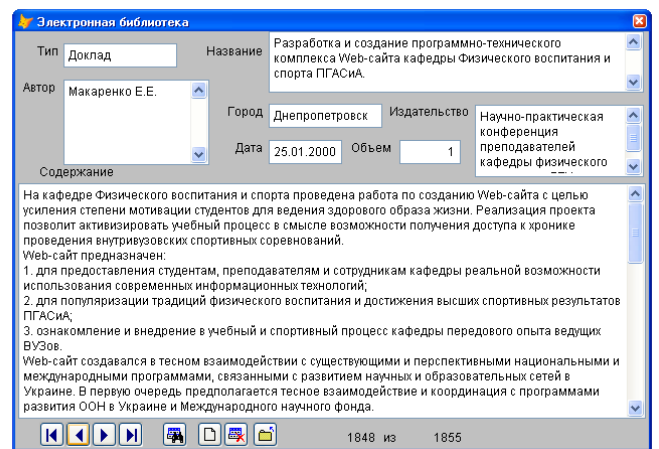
Электронная библиотека

Тип Доклад

Название Разработка и создание программно-технического комплекса Web-сайта кафедры Физического воспитания и спорта ПГАСиА.

Автор Макаренко Е.Е.

Город Днепропетровск

Издательство Научно-практическая конференция преподавателей кафедры физического

Дата 25.01.2000

Объем 1

Содержание

На кафедре Физического воспитания и спорта проведена работа по созданию Web-сайта с целью усиления степени мотивации студентов для ведения здорового образа жизни. Реализация проекта позволит активизировать учебный процесс в смысле возможности получения доступа к хронике проведения внутривузовских спортивных соревнований.
Web-сайт предназначен:
1. для предоставления студентам, преподавателям и сотрудникам кафедры реальной возможности использования современных информационных технологий;
2. для популяризации традиций физического воспитания и достижения высших спортивных результатов ПГАСиА;
3. ознакомление и внедрение в учебный и спортивный процесс кафедры передового опыта ведущих ВУЗов.
Web-сайт создавался в тесном взаимодействии с существующими и перспективными национальными и международными программами, связанными с развитием научных и образовательных сетей в Украине. В первую очередь предполагается тесное взаимодействие и координация с программами развития ООН в Украине и Международного научного фонда.

1848 из 1855